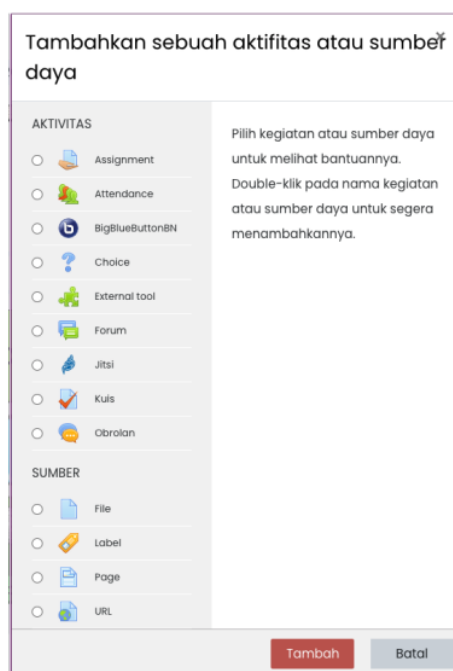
Tambahkan sebuah aktifitas atau sumber daya

×

AKTIVITAS

Assignment

Attendance

BigBlueButtonBN

Choice

External tool

Forum

Jitsi

Kuis

Obrolan

SUMBER

File

Label

Page

URL

Pilih kegiatan atau sumber daya untuk melihat bantuannya. Double-klik pada nama kegiatan atau sumber daya untuk segera menambahkannya.

Tambah

Batal